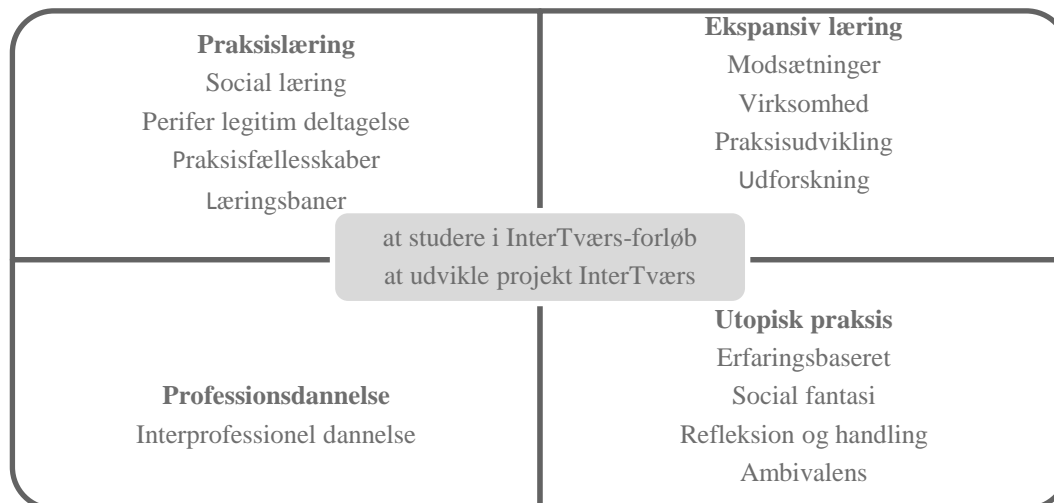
**Praksislæring**
Social læring
Perifer legitim deltagelse
Praksisfællesskaber
Læringsbaner

**Ekspansiv læring**
Modsætninger
Virksomhed
Praksisudvikling
Udforskning

at studere i InterTværs-forløb
at udvikle projekt InterTværs

**Professionsdannelse**
Interprofessionel dannelse

**Utopisk praksis**
Erfaringsbaseret
Social fantasi
Refleksion og handling
Ambivalens